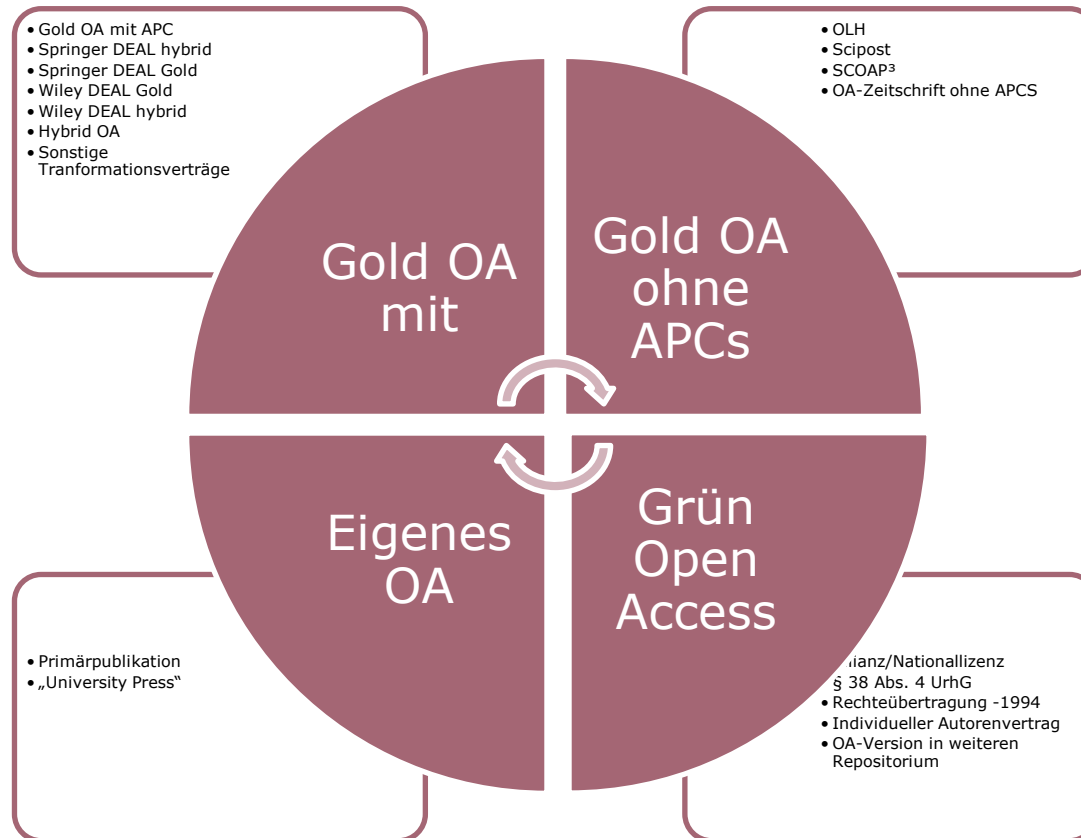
- Gold OA mit APC
- Springer DEAL hybrid
- Springer DEAL Gold
- Wiley DEAL Gold
- Wiley DEAL hybrid
- Hybrid OA
- Sonstige Tranformationsverträge

- OLH
- Scipost
- SCOAP³
- OA-Zeitschrift ohne APCS

Gold OA mit

Gold OA ohne APCs

Eigenes OA

Grün Open Access

- Primärpublikation
- „University Press“

- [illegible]lianz/Nationallizenz
- § 38 Abs. 4 UrhG
- Rechteübertragung -1994
- Individueller Autorenvertrag
- OA-Version in weiteren Repositorium